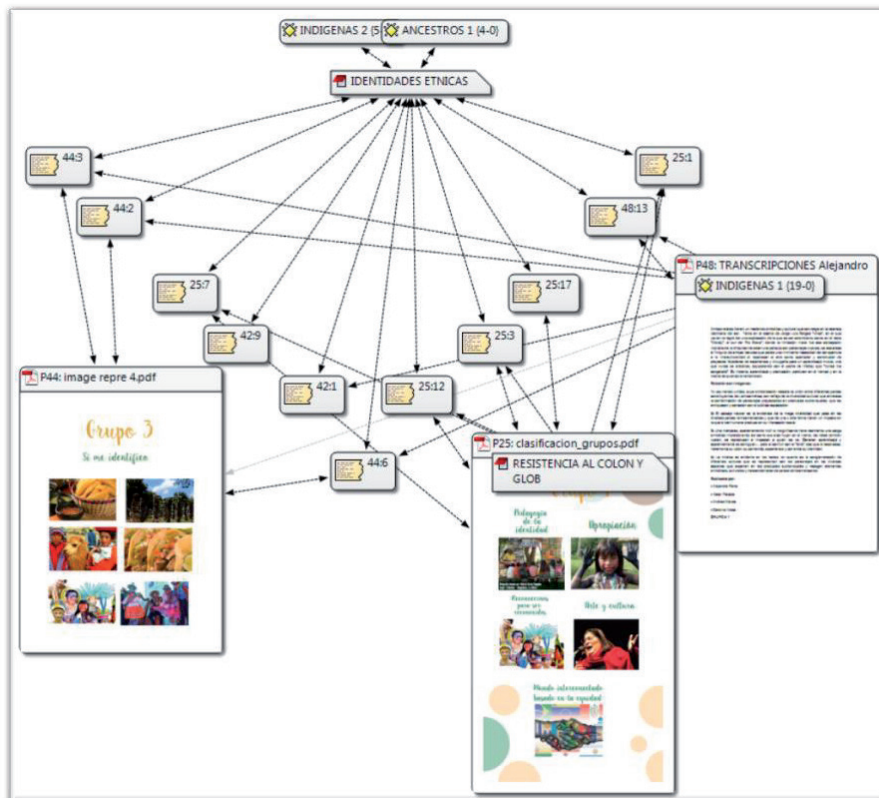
INDIGENAS 2 (5 ANCESTROS 1 (4-0)

IDENTIDADES ETNICAS

44:3

25:1

44:2

48:13

P48: TRANSCRIPCIONES Alejandro

INDIGENAS 1 (19-0)

25:7

25:17

42:9

25:3

P44: image repre 4.pdf

42:1

25:12

Grupo 3

Si me identifico

P25: clasificacion_grupos.pdf

RESISTENCIA AL COLON Y GLOB

44:6

Pedagogía de la identidad

Apropiación

Arte y cultura

Mundo intercomunicado basado en la equidad

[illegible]